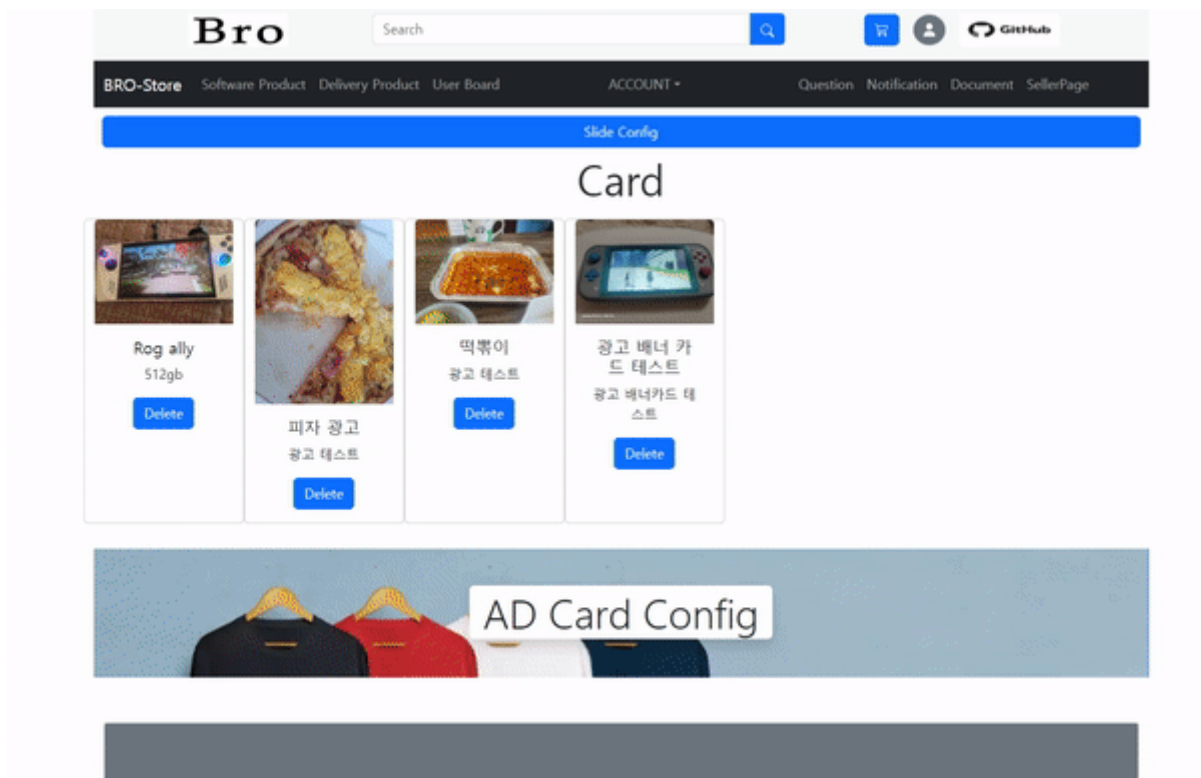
Bro

Search

GitHub

BRO-Store Software Product Delivery Product User Board ACCOUNT Question Notification Document SellerPage

Slide Config

Card

Rog ally
512gb
Delete

피자 광고
광고 테스트
Delete

떡볶이
광고 테스트
Delete

광고 배너 카드 테스트
광고 배너카드 테스트
Delete

AD Card Config